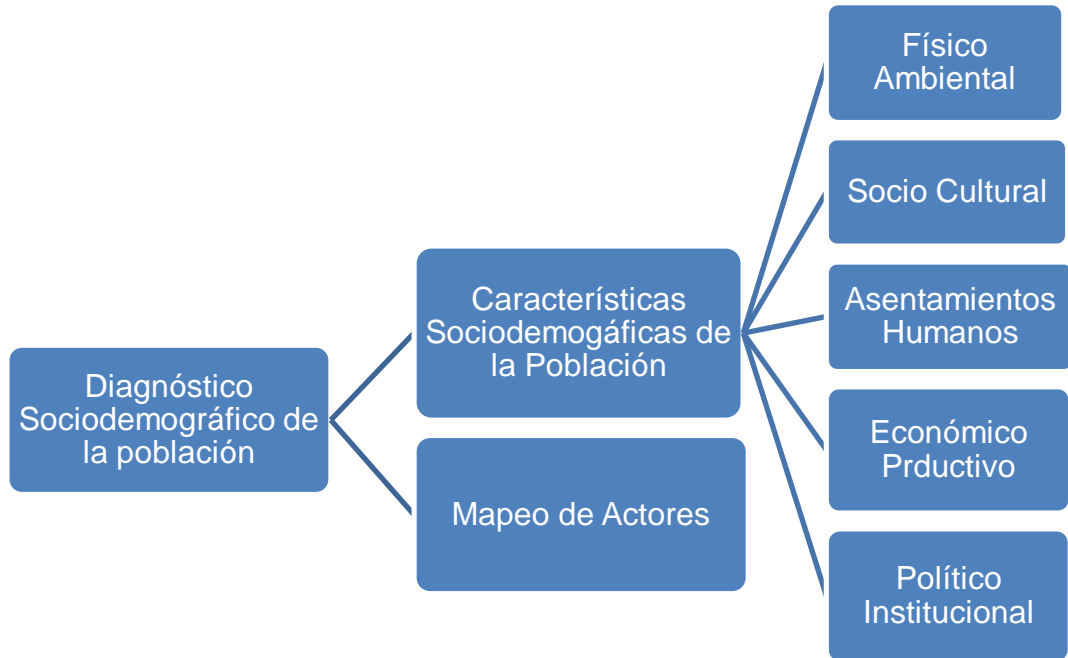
Diagnóstico Sociodemográfico de la población

Características Sociodemogáficas de la Población

Mapeo de Actores

Físico Ambiental

Socio Cultural

Asentamientos Humanos

Económico Prductivo

Político Institucional